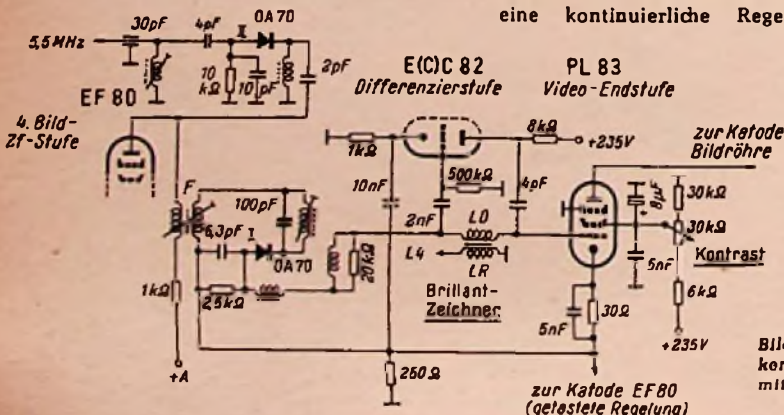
eine kontinuierliche Rege

5,5 MHz
30pF
4pF
0A70
X
10 kΩ
10pF
2pF
EF 80
4. Bild-Zf-Stufe
E(C)C 82
Differenzierstufe
PL 83
Video-Endstufe
8kΩ
+235V
zur Katode Bildröhre
1kΩ
10nF
500kΩ
4pF
F
100pF
6,3pF
I
0A70
2nF
L0
L4
LR
20kΩ
Brillant-Zeichner
30kΩ
30kΩ
Kontrast
5nF
6kΩ
1kΩ
2,5kΩ
30Ω
5nF
+235V
+A
250Ω
zur Katode EF80 (getastete Regelung)
Bil
kor
mit